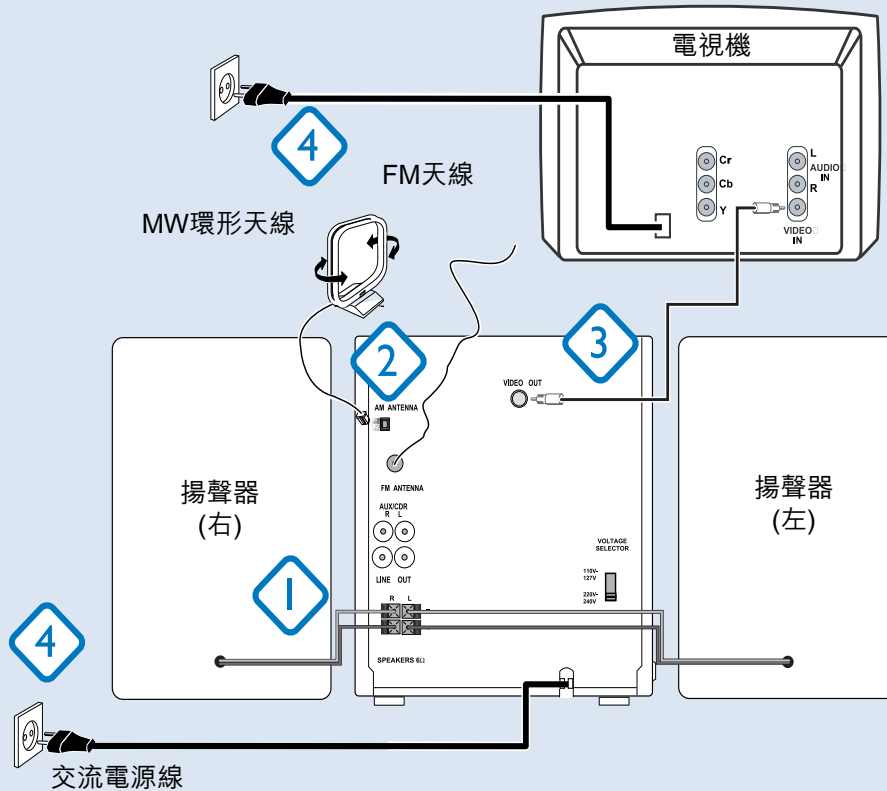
電視機

4

FM天線

MW環形天線

Cr
Cb
Y

L
AUDIO
IN
R

VIDEO
IN

2

3

VIDEO OUT

AM ANTENNA

FM ANTENNA

AUX/CDR
R L

LINE OUT

揚聲器
(右)

揚聲器
(左)

VOLTAGE SELECTOR

110V-127V

220V-240V

1

R L

SPEAKERS 6Ω

4

交流電源線